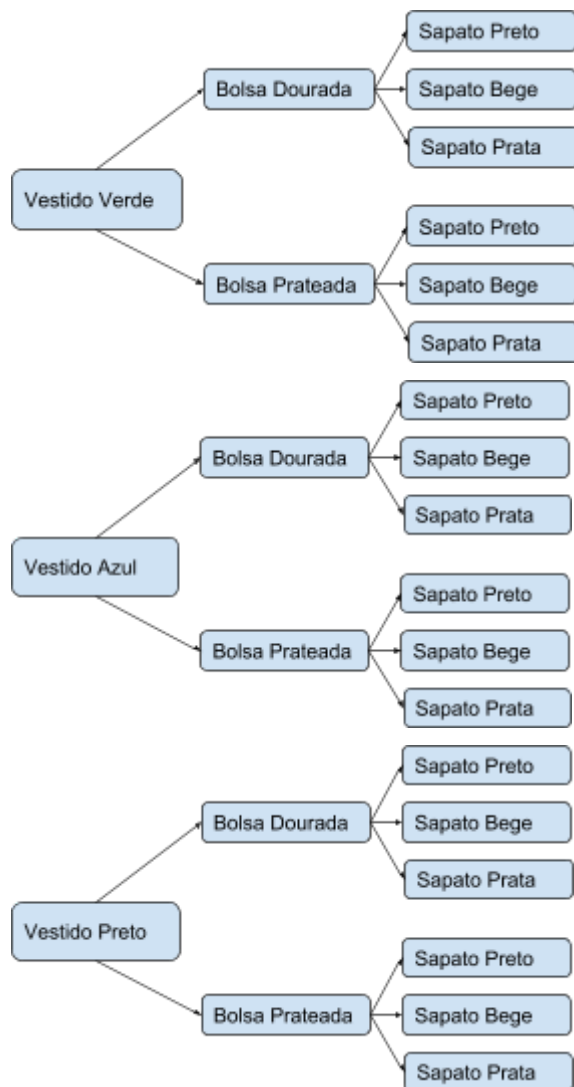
Vestido Verde

Bolsa Dourada

Sapato Preto

Sapato Bege

Sapato Prata

Bolsa Prateada

Sapato Preto

Sapato Bege

Sapato Prata

Vestido Azul

Bolsa Dourada

Sapato Preto

Sapato Bege

Sapato Prata

Bolsa Prateada

Sapato Preto

Sapato Bege

Sapato Prata

Vestido Preto

Bolsa Dourada

Sapato Preto

Sapato Bege

Sapato Prata

Bolsa Prateada

Sapato Preto

Sapato Bege

Sapato Prata